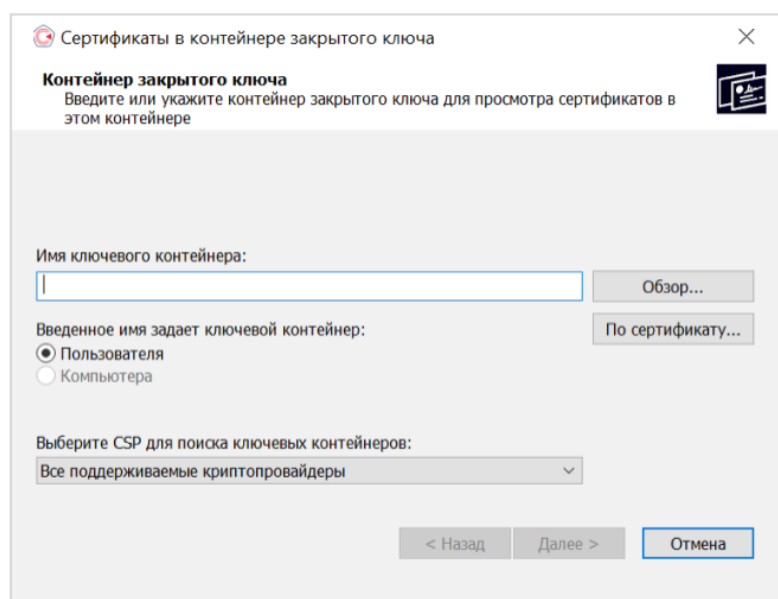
Сертификаты в контейнере закрытого ключа

×

Контейнер закрытого ключа

Введите или укажите контейнер закрытого ключа для просмотра сертификатов в этом контейнере

Имя ключевого контейнера:

Обзор...

Введенное имя задает ключевой контейнер:

По сертификату...

Пользователя

Компьютера

Выберите CSP для поиска ключевых контейнеров:

Все поддерживаемые криптопровайдеры

< Назад

Далее >

Отмена